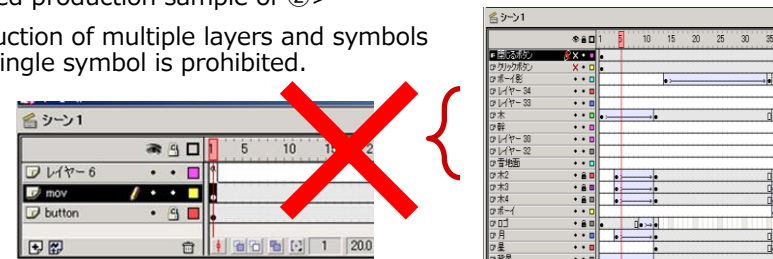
ed production sample of ②>

uction of multiple layers and symbols ingle symbol is prohibited.

シーン1

| | | | | 1 | 5 | 10 | 15 |
|---|---|---|---|---|---|---|---|
| レイヤー 6 | • | • | | | | | |
| mov | • | • | | | | | |
| button | • | | | | | | |

1 20.0

シーン1

1 5 10 15 20 25 30 35

回るボタン
クリックボタン
ボーイ影
レイヤー 34
レイヤー 33
木
幹
レイヤー 30
レイヤー 32
雪地面
木2
木3
木4
ボーイ
ロゴ
月
星
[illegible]